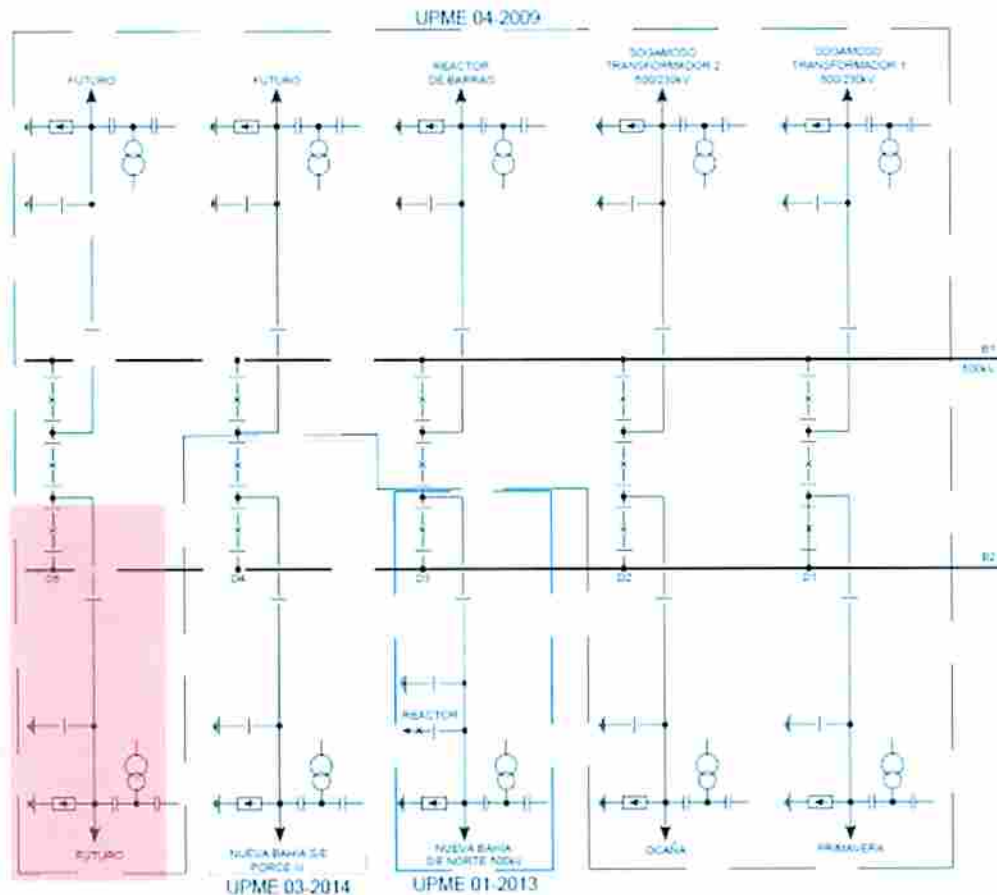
UPME 04-2009

FUTURO

FUTURO

REACTOR DE BARRAS

SOGAMOSO TRANSFORMADOR 2 500/230kV

SOGAMOSO TRANSFORMADOR 1 500/230kV

B1 500kV

B2

D5

D4

D3

D2

D1

REACTOR

FUTURO

NUEVA BAHIA S/E PORCE III

NUEVA BAHIA S/E NORTE 500kV

OCAÑA

PRIMAVERA

UPME 03-2014

UPME 01-2013